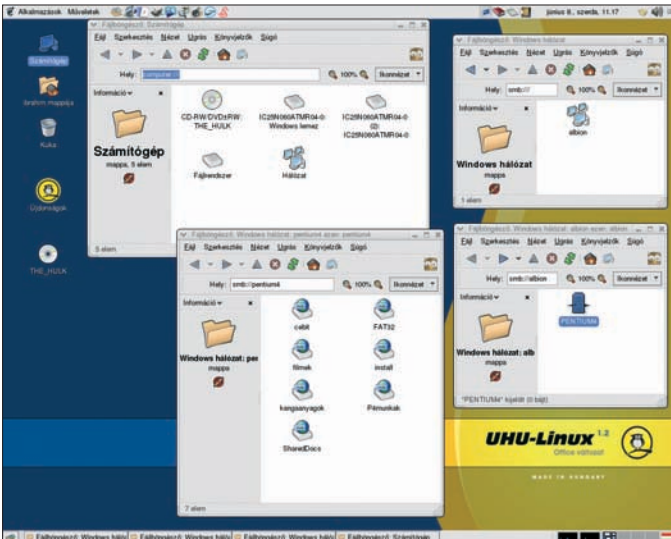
Alkalmazások Műveletek

június 8., szerda, 11.17

Számítógép

brahm mappája

Kuka

Újdonságok

THE_HULK

Fájlböngésző: Számítógép

Fájl Szerkesztés Nézet Ugrás Könyvjelzők Súgó

Hely: computer:///

100%

Ikonnézet

Információ

Számítógép

mappa, 5 elem

CD-RW/DVD±RW: THE_HULK

IC25N060ATMR04-0: Windows lemez

IC25N060ATMR04-0 (2): IC25N060ATMR04-0

Fájlrendszer

Hálózat

5 elem

Fájlböngésző: Windows hálózat

Fájl Szerkesztés Nézet Ugrás Könyvjelzők Súgó

Hely: smb:///

100%

Ikonnézet

Információ

albion

Windows hálózat

mappa

1 elem

Fájlböngésző: Windows hálózat: pentium4

Fájl Szerkesztés Nézet Ugrás Könyvjelzők Súgó

Hely: smb://pentium4

100%

Ikonnézet

Információ

Windows hálózat: pen

mappa

cebit

FAT32

filmek

install

kangsanyagok

Pémunkak

SharedDocs

7 elem

Fájlböngésző: Windows hálózat: albion

Fájl Szerkesztés Nézet Ugrás Könyvjelzők Súgó

Hely: smb://albion

100%

Ikonnézet

Információ

PENTIUM4

Windows hálózat: alb

mappa

"PENTIUM4" kijelölt (0 bájt)

UHU-Linux 1.2

Office változat

MADE IN HUNGARY

Fájlböngésző: Windows háló

Fájlböngésző: Windows háló

Fájlböngésző: Windows háló

Fájlböngésző: Számítógép